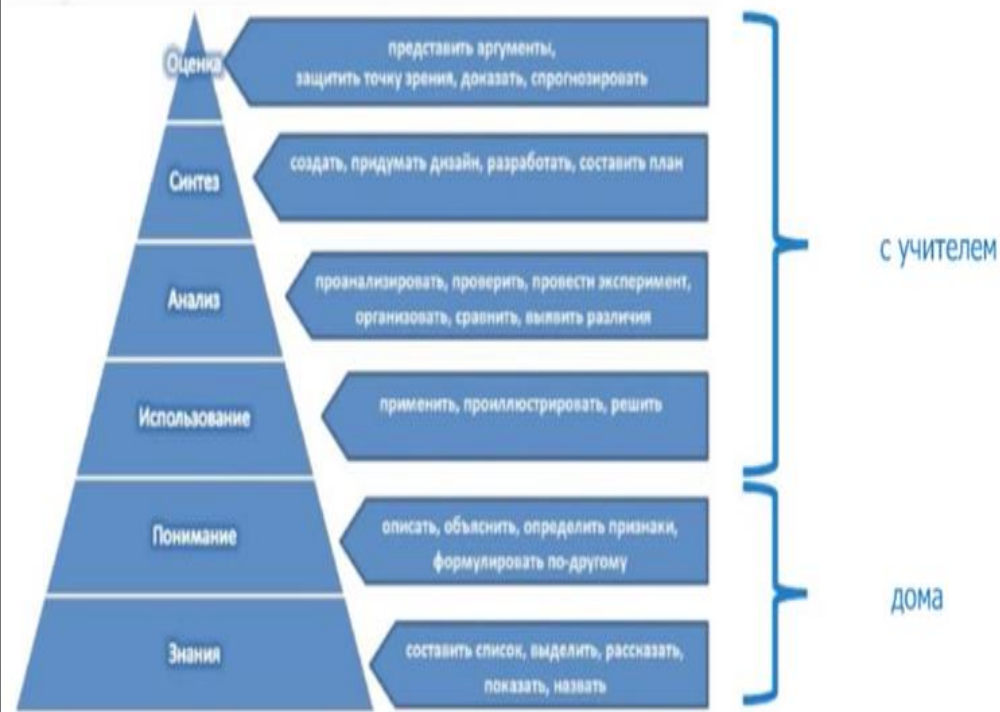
Оценка

представить аргументы, защитить точку зрения, доказать, спрогнозировать

Синтез

создать, придумать дизайн, разработать, составить план

Анализ

проанализировать, проверить, провести эксперимент, организовать, сравнить, выявить различия

Использование

применить, проиллюстрировать, решить

Понимание

описать, объяснить, определить признаки, формулировать по-другому

Знания

составить список, выделить, рассказать, показать, назвать

с учителем

дома